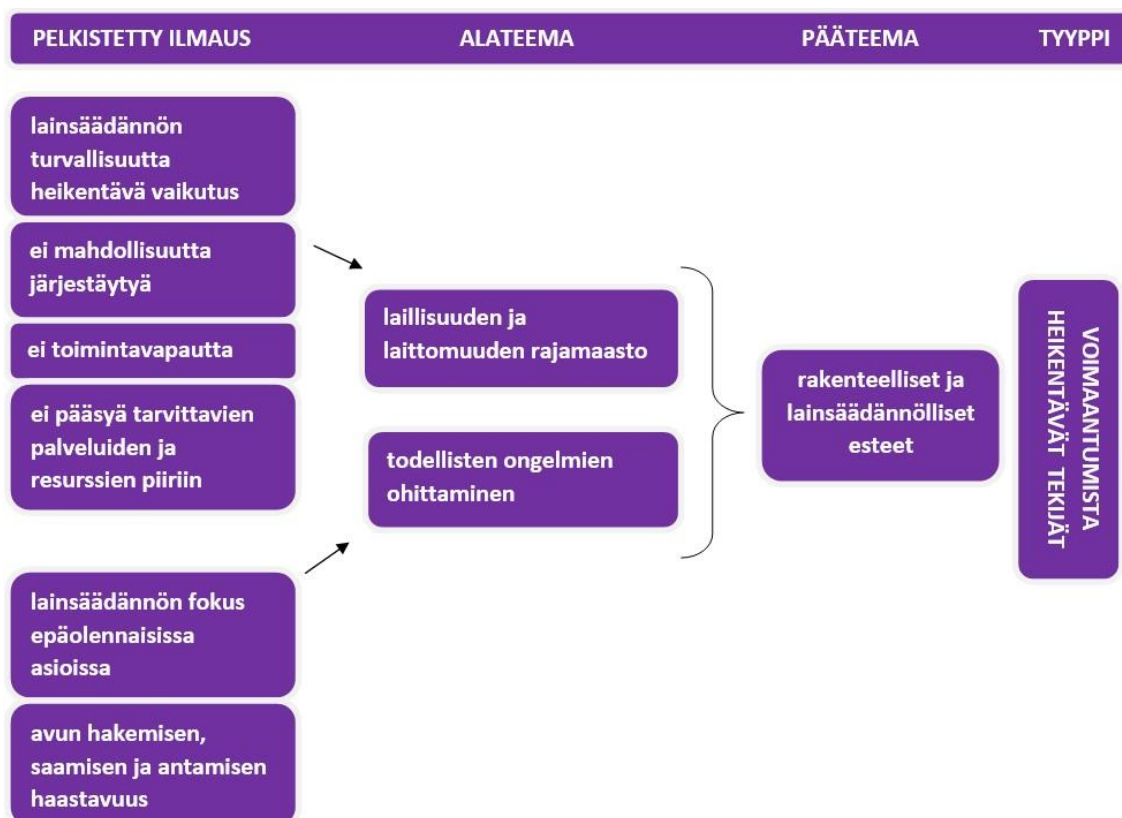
PELKISTETTY ILMAUS

ALATEEMA

PÄÄTEEMA

TYYPPI

lainsäädännön turvallisuutta heikentävä vaikutus

ei mahdollisuutta järjestäytyä

ei toimintavapautta

ei pääsyä tarvittavien palveluiden ja resurssien piiriin

lainsäädännön fokus epäolennaisissa asioissa

avun hakemisen, saamisen ja antamisen haastavuus

laillisuuden ja laittomuuden rajamaasto

todellisten ongelmien ohittaminen

rakenteelliset ja lainsäädännölliset esteet

VOIMAANTUMISTA HEIKENTÄVÄT TEKIJÄT